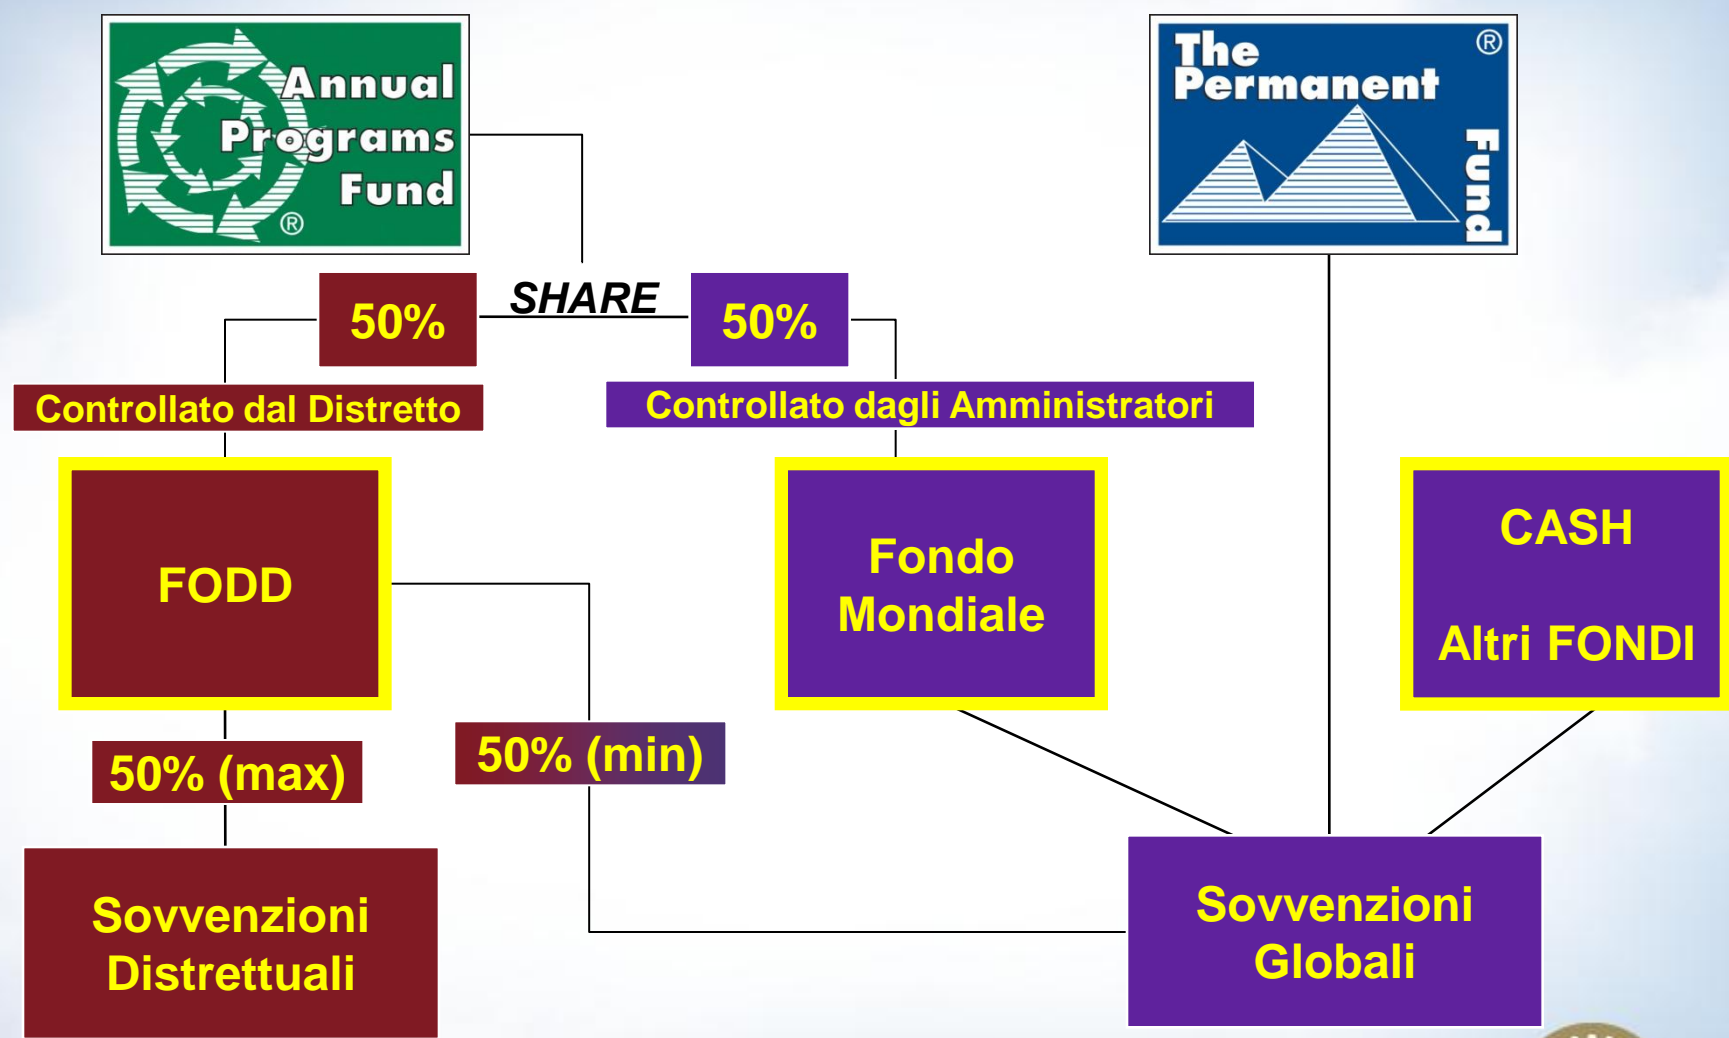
Annual Programs Fund ®

The Permanent Fund ®

50%

SHARE

50%

Controllato dal Distretto

Controllato dagli Amministratori

FODD

Fondo Mondiale

CASH

Altri FONDI

50% (max)

50% (min)

Sovvenzioni Distrettuali

Sovvenzioni Globali